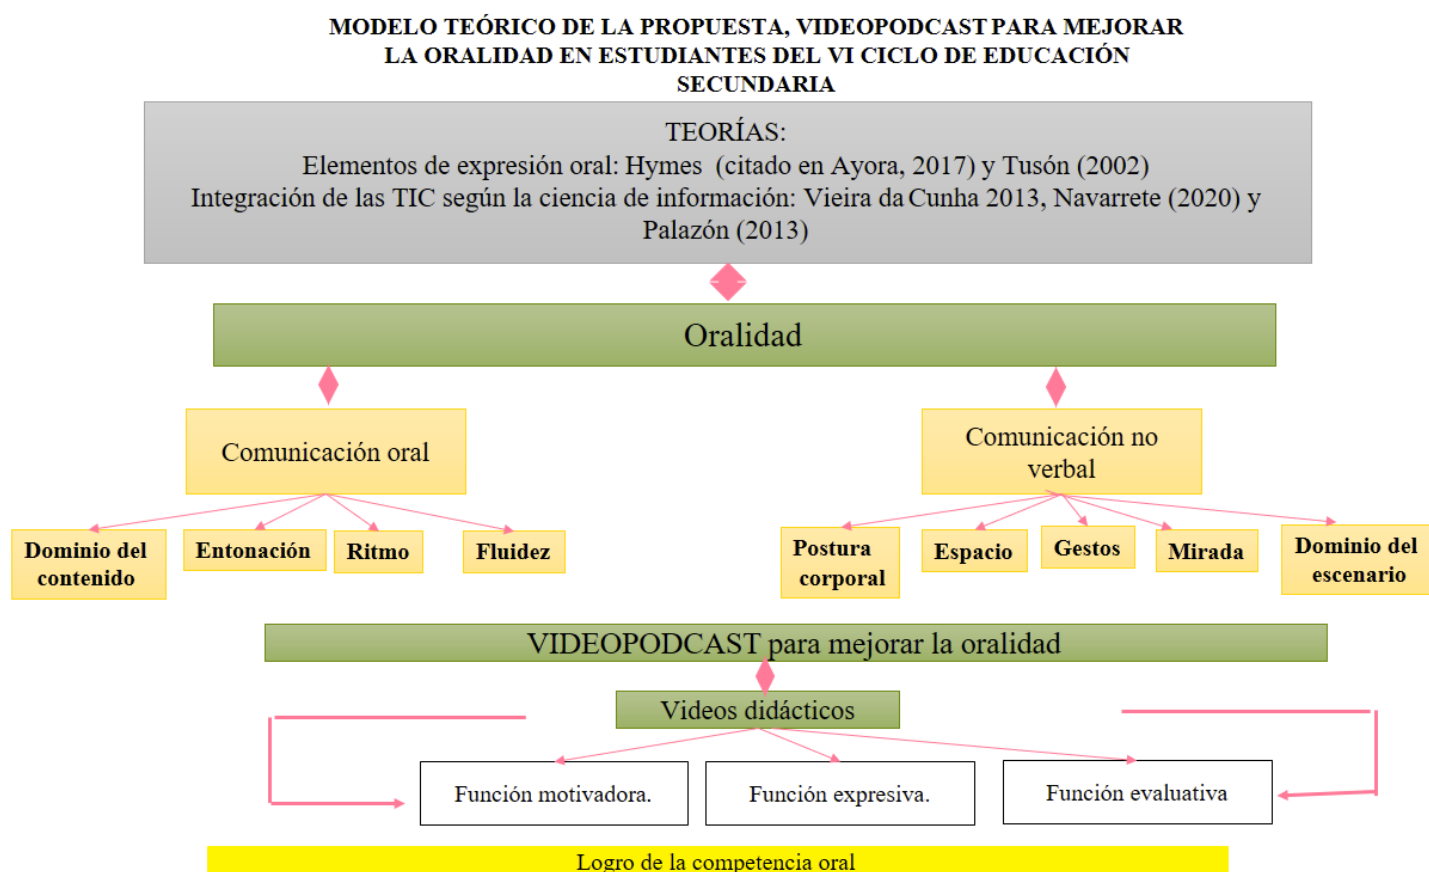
MODELO TEÓRICO DE LA PROPUESTA, VIDEOPODCAST PARA MEJORAR LA ORALIDAD EN ESTUDIANTES DEL VI CICLO DE EDUCACIÓN SECUNDARIA

TEORÍAS:
Elementos de expresión oral: Hymes (citado en Ayora, 2017) y Tusón (2002)
Integración de las TIC según la ciencia de información: Vieira da Cunha 2013, Navarrete (2020) y Palazón (2013)

Oralidad

Comunicación oral

Comunicación no verbal

Dominio del contenido

Entonación

Ritmo

Fluidez

Postura corporal

Espacio

Gestos

Mirada

Dominio del escenario

VIDEOPODCAST para mejorar la oralidad

Videos didácticos

Función motivadora.

Función expresiva.

Función evaluativa

Logro de la competencia oral